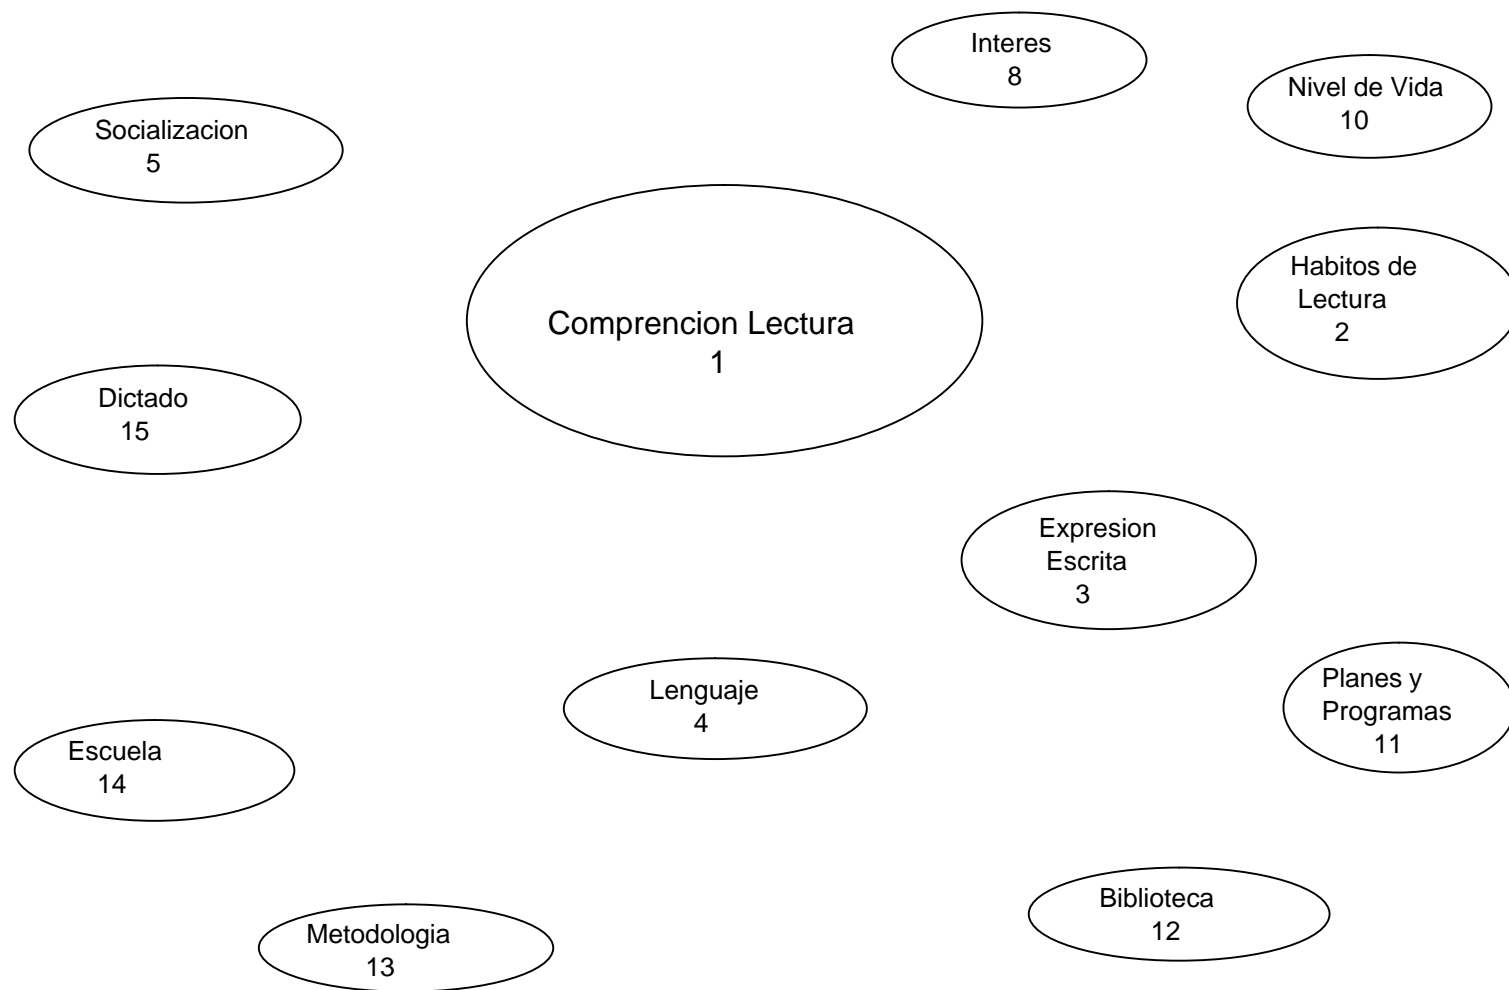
Interes
8

Nivel de Vida
10

Socializacion
5

Comprencion Lectura
1

Habitos de Lectura
2

Dictado
15

Expresion Escrita
3

Lenguaje
4

Planes y Programas
11

Escuela
14

Biblioteca
12

Metodologia
13